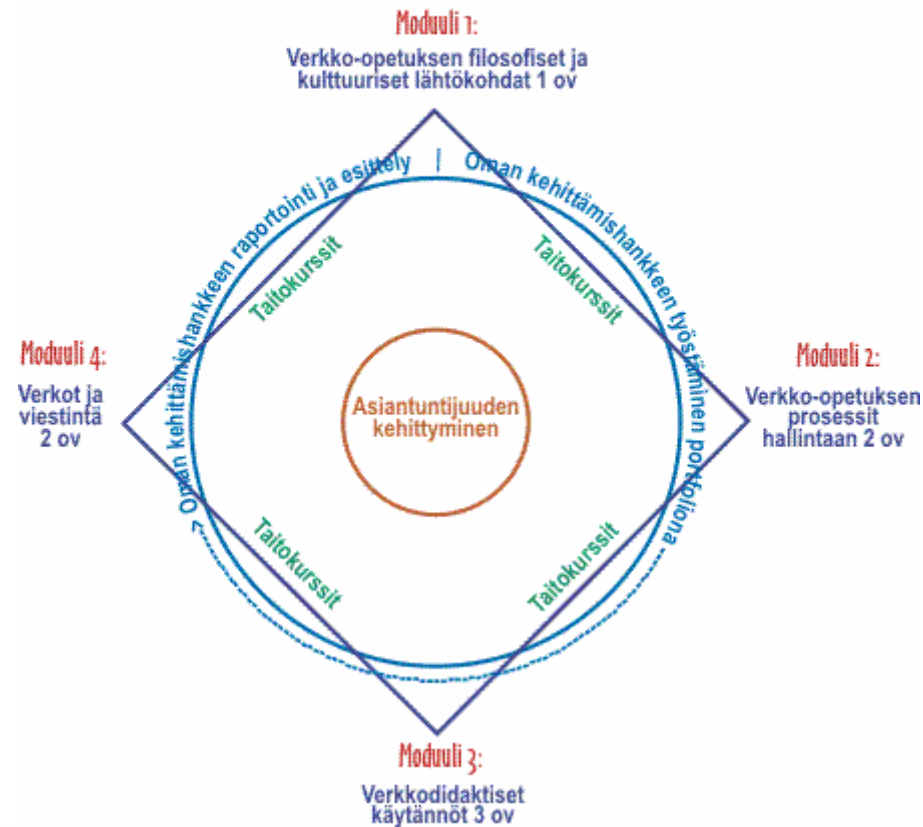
Moduuli 1:
Verkko-opetuksen filosofiset ja kulttuuriset lähtökohdat 1 ov

Oman kehittämishankkeen raportointi ja esittely

Oman kehittämishankkeen työstäminen portfoliona

Taitokurssit

Taitokurssit

Moduuli 4:
Verkot ja viestintä 2 ov

Asiantuntijuuden kehittyminen

Moduuli 2:
Verkko-opetuksen prosessit hallintaan 2 ov

Taitokurssit

Taitokurssit

Moduuli 3:
Verkkodidaktiset käytännöt 3 ov